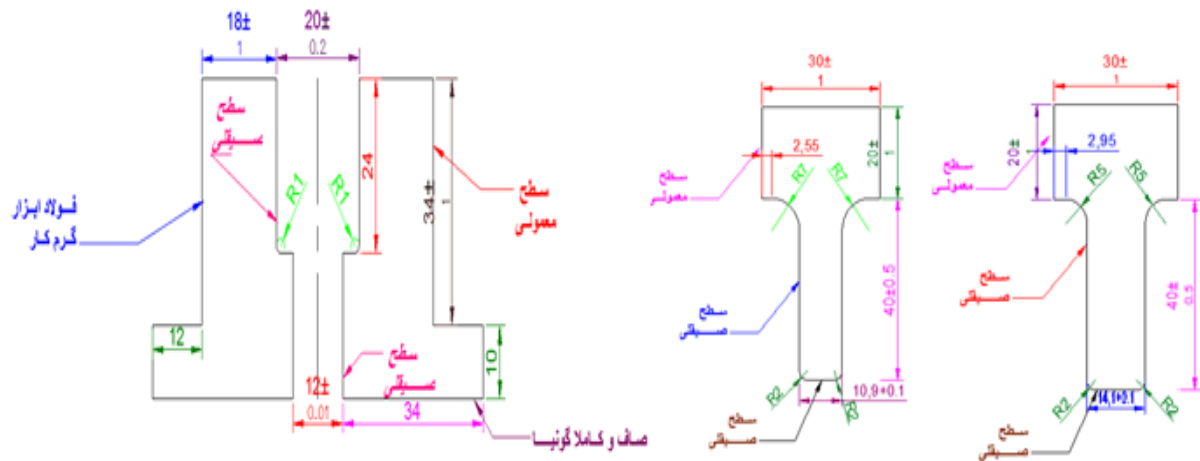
18±
1
20±
0.2
سطح
صیقلی
R1
R1
24
34±
1
سطح
معمولی
فولاد ابزار
گرم کار
12
10
سطح
صیقلی
12±
0.01
34
صاف و کاملا گونیا
30±
1
2,55
R7
R7
20±
1
سطح
معمولی
سطح
صیقلی
40±0.5
R2
R2
10,9+0.1
سطح
صیقلی
30±
1
20±
2,95
R5
R5
سطح
معمولی
سطح
صیقلی
40±
0.5
R2
14,1+0.1
R2
سطح
صیقلی